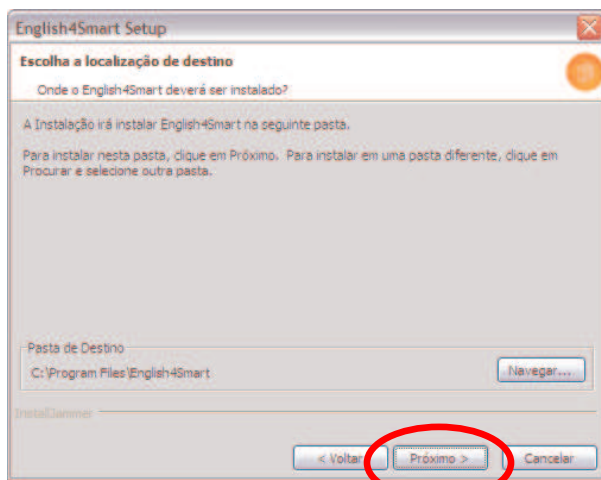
English4Smart Setup

Escolha a localização de destino

Onde o English4Smart deverá ser instalado?

A Instalação irá instalar English4Smart na seguinte pasta.

Para instalar nesta pasta, clique em Próximo. Para instalar em uma pasta diferente, clique em Procurar e selecione outra pasta.

Pasta de Destino

C:\Program Files\English4Smart

Navegar...

InstallShield

< Voltar

Próximo >

Cancelar